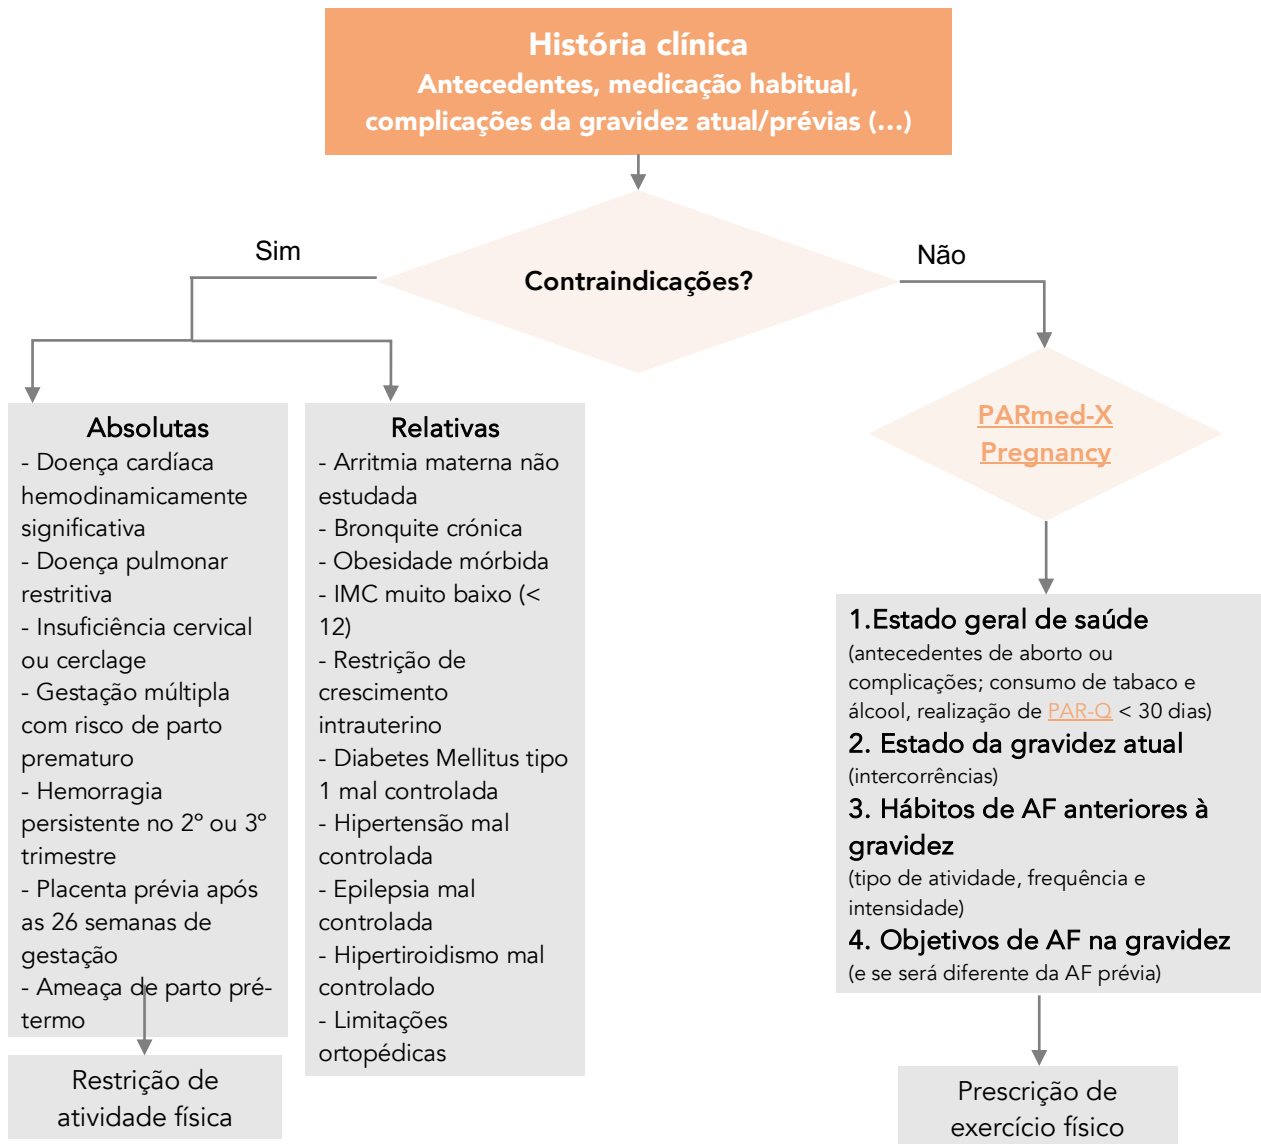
História clínica
Antecedentes, medicação habitual, complicações da gravidez atual/prévias (...)

Contraindicações?

Sim

Não

Absolutas
- Doença cardíaca hemodinamicamente significativa
- Doença pulmonar restritiva
- Insuficiência cervical ou cerclage
- Gestação múltipla com risco de parto prematuro
- Hemorragia persistente no 2º ou 3º trimestre
- Placenta prévia após as 26 semanas de gestação
- Ameaça de parto pré-termo

Relativas
- Arritmia materna não estudada
- Bronquite crónica
- Obesidade mórbida
- IMC muito baixo (< 12)
- Restrição de crescimento intrauterino
- Diabetes Mellitus tipo 1 mal controlada
- Hipertensão mal controlada
- Epilepsia mal controlada
- Hipertiroidismo mal controlado
- Limitações ortopédicas

Restrição de atividade física

PARmed-X Pregnancy

1.Estado geral de saúde
(antecedentes de aborto ou complicações; consumo de tabaco e álcool, realização de PAR-Q < 30 dias)
2. Estado da gravidez atual
(intercorrências)
3. Hábitos de AF anteriores à gravidez
(tipo de atividade, frequência e intensidade)
4. Objetivos de AF na gravidez
(e se será diferente da AF prévia)

Prescrição de exercício físico